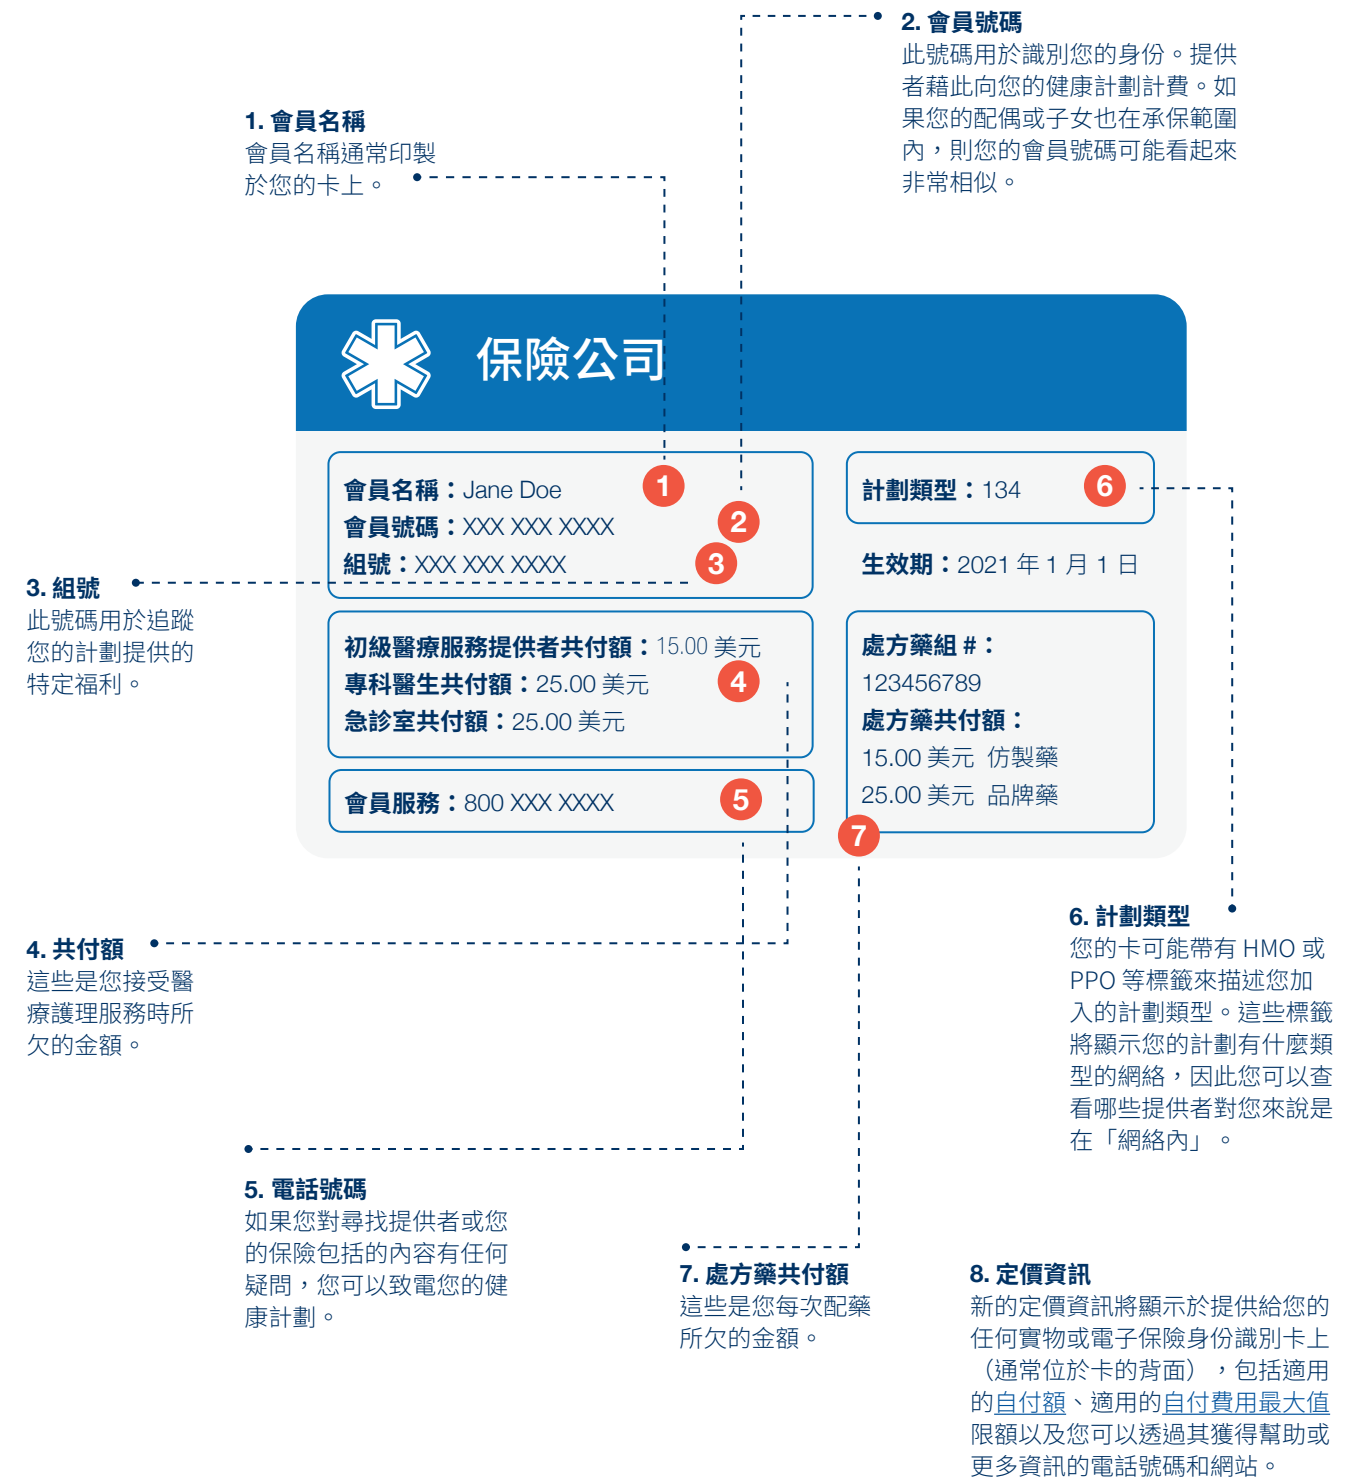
2. 會員號碼
此號碼用於識別您的身份。提供者藉此向您的健康計劃計費。如果您的配偶或子女也在承保範圍內，則您的會員號碼可能看起來非常相似。

1. 會員名稱
會員名稱通常印製於您的卡上。

保險公司

會員名稱：Jane Doe 1
會員號碼：XXX XXX XXXX 2
組號：XXX XXX XXXX 3

計劃類型：134 6

生效期：2021 年 1 月 1 日

3. 組號
此號碼用於追蹤您的計劃提供的特定福利。

初級醫療服務提供者共付額：15.00 美元
專科醫生共付額：25.00 美元 4
急診室共付額：25.00 美元

處方藥組 #：
123456789
處方藥共付額：
15.00 美元 仿製藥
25.00 美元 品牌藥

會員服務：800 XXX XXXX 5

7

6. 計劃類型
您的卡可能帶有 HMO 或 PPO 等標籤來描述您加入的計劃類型。這些標籤將顯示您的計劃有什麼類型的網絡，因此您可以查看哪些提供者對您來說是在「網絡內」。

4. 共付額
這些是您接受醫療護理服務時所欠的金額。

5. 電話號碼
如果您對尋找提供者或您的保險包括的內容有任何疑問，您可以致電您的健康計劃。

7. 處方藥共付額
這些是您每次配藥所欠的金額。

8. 定價資訊
新的定價資訊將顯示於提供給您的任何實物或電子保險身份識別卡上（通常位於卡的背面），包括適用的自付額、適用的自付費用最大值限額以及您可以透過其獲得幫助或更多資訊的電話號碼和網站。